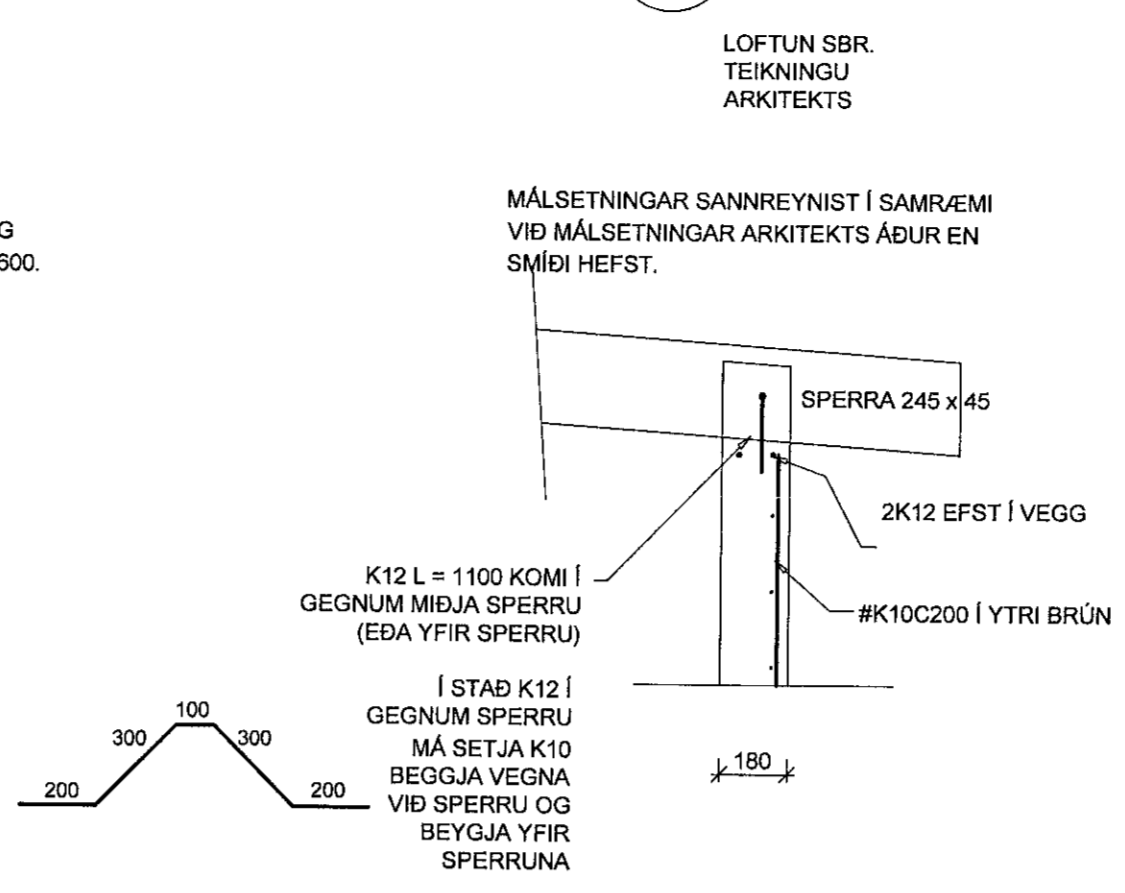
LOFTUN SBR. TEIKNINGU ARKITEKTS

G
600.

MÁLSETNINGAR SANNREYNIST Í SAMRÆMI VIÐ MÁLSETNINGAR ARKITEKTS ÁÐUR EN SMÍÐI HEFST.

SPERRA 245 x 45

2K12 EFST Í VEGG

K12 L = 1100 KOMI Í GEGNUM MIÐJA SPERRU (EÐA YFIR SPERRU)

#K10C200 Í YTRI BRÚN

Í STAÐ K12 Í GEGNUM SPERRU MÁ SETJA K10 BEGGJA VEGNA VIÐ SPERRU OG BEYGJA YFIR SPERRUNA

100
300
300
200
200

180